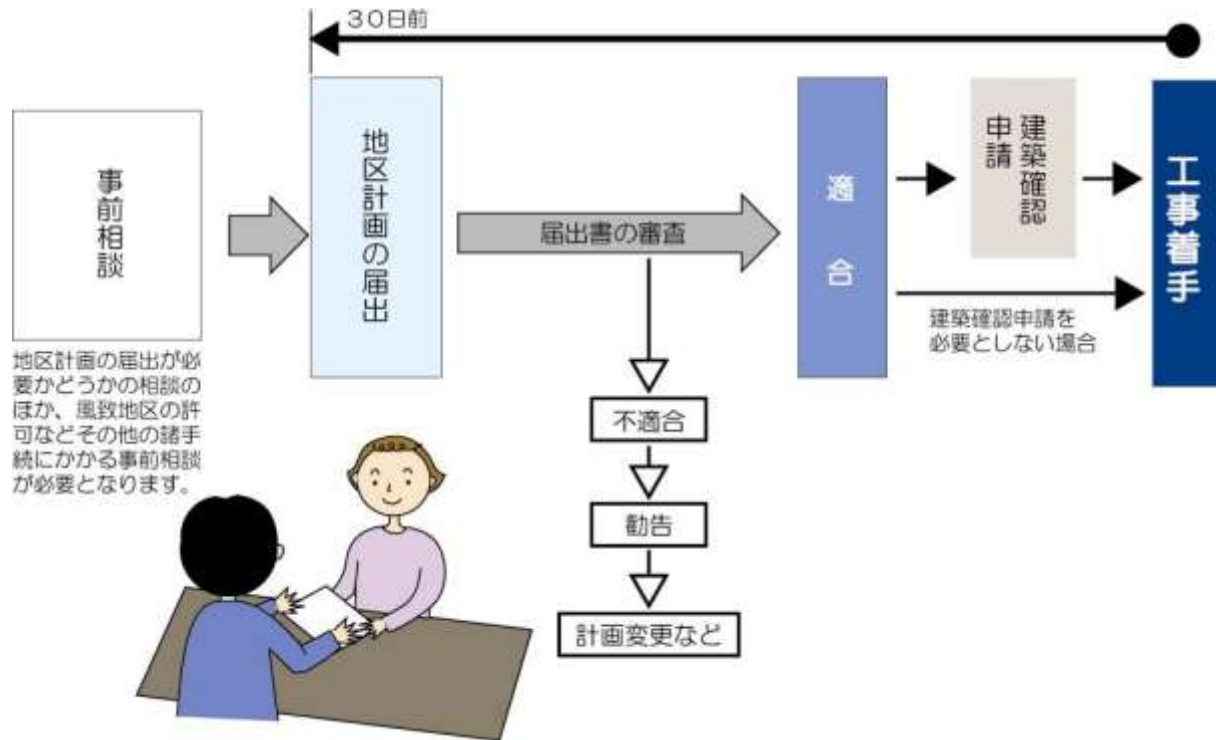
30日前

事前相談

地区計画の届出が必要かどうかの相談のほか、風致地区の許可などその他の諸手続にかかる事前相談が必要となります。

地区計画の届出

届出書の審査

不適合

勧告

計画変更など

適合

建築確認申請

建築確認申請を必要としない場合

工事着手